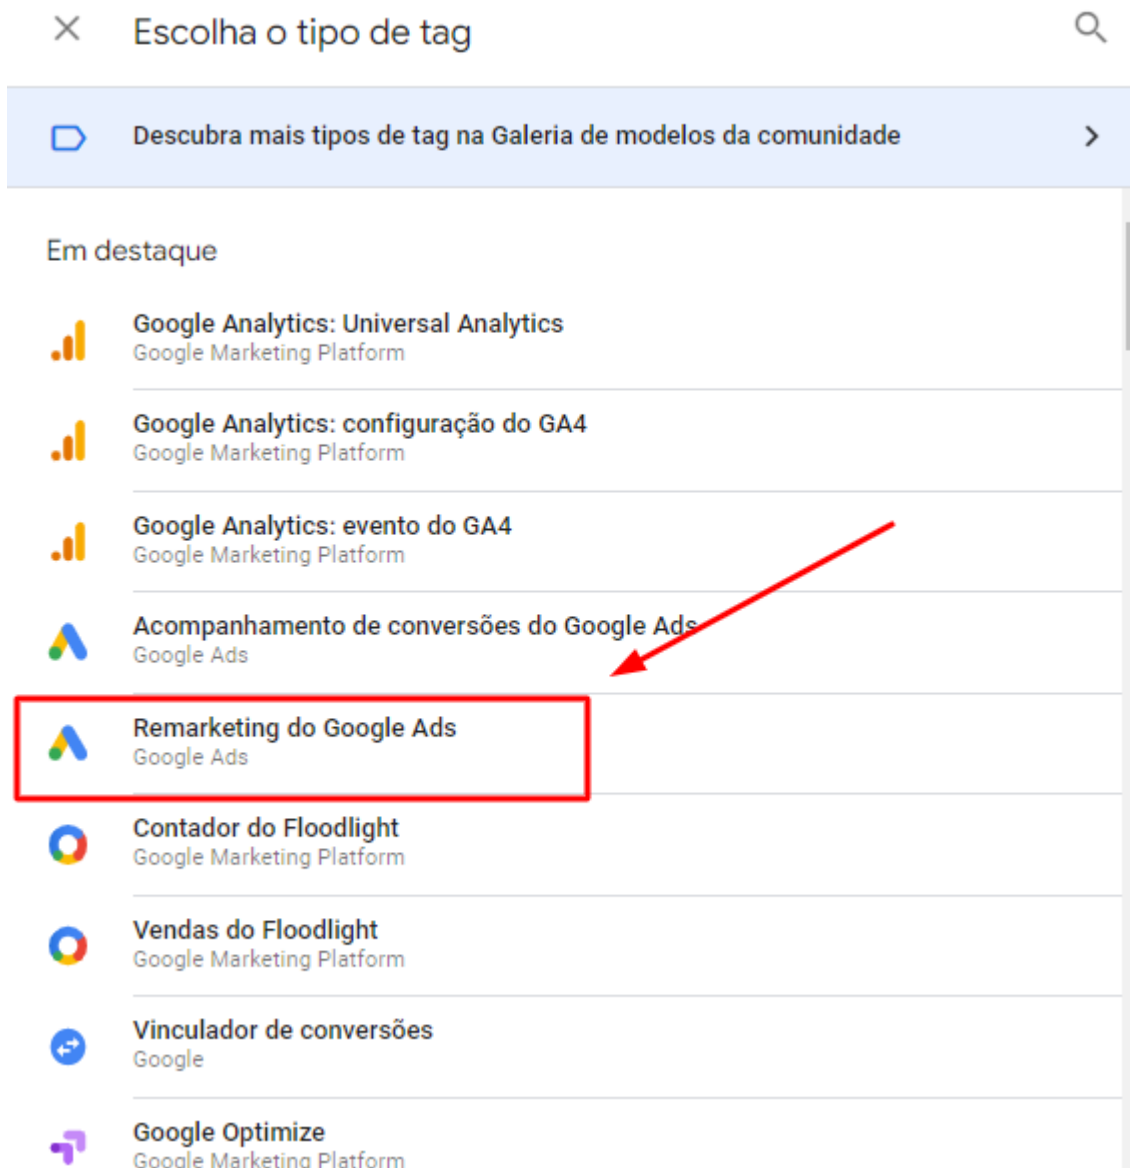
Escolha o tipo de tag

Descubra mais tipos de tag na Galeria de modelos da comunidade

Em destaque

Google Analytics: Universal Analytics
Google Marketing Platform

Google Analytics: configuração do GA4
Google Marketing Platform

Google Analytics: evento do GA4
Google Marketing Platform

Acompanhamento de conversões do Google Ads
Google Ads

Remarketing do Google Ads
Google Ads

Contador do Floodlight
Google Marketing Platform

Vendas do Floodlight
Google Marketing Platform

Vinculador de conversões
Google

Google Optimize
Google Marketing Platform